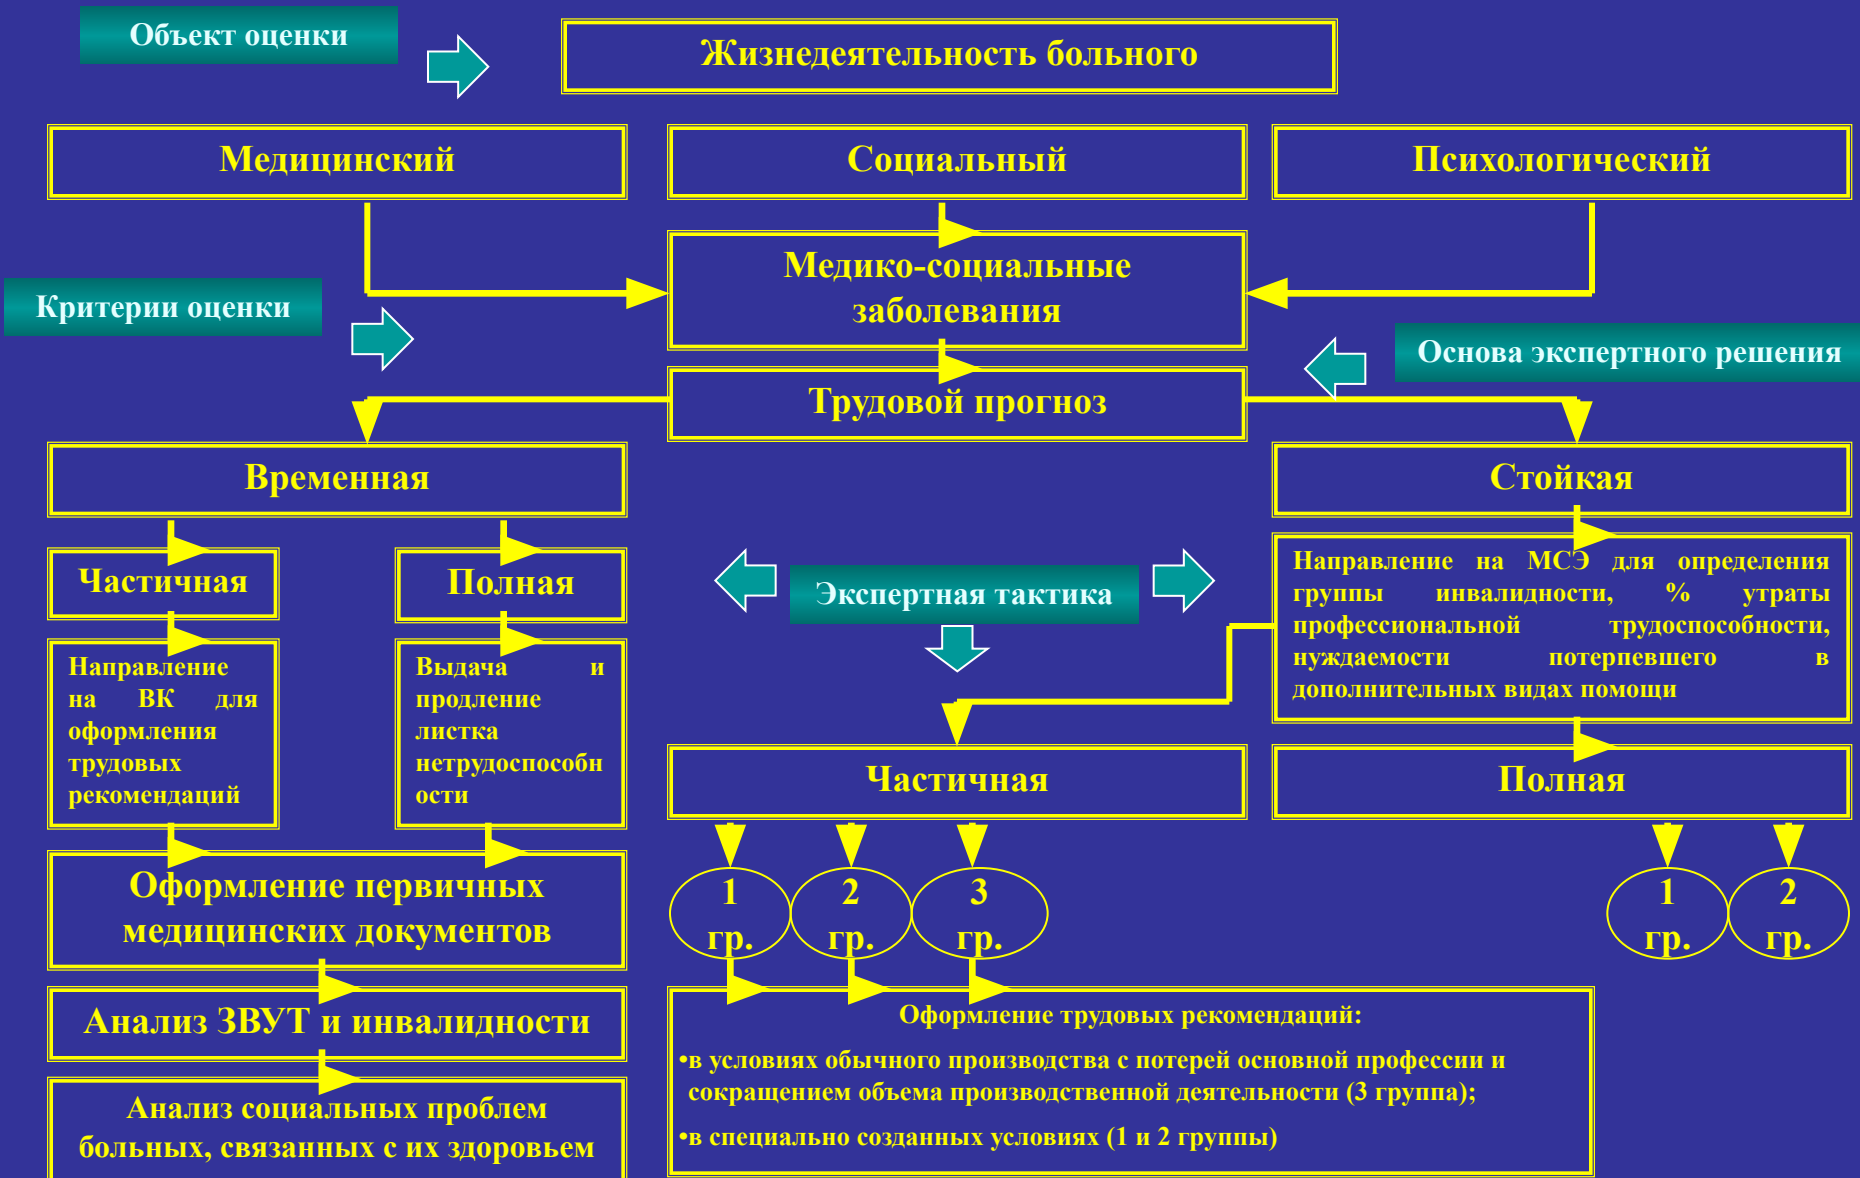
Объект оценки

Жизнедеятельность больного

Медицинский

Социальный

Психологический

Критерии оценки

Медико-социальные заболевания

Основа экспертного решения

Трудовой прогноз

Временная

Стойкая

Частичная

Полная

Экспертная тактика

Направление на МСЭ для определения группы инвалидности, % утраты профессиональной трудоспособности, нуждаемости потерпевшего в дополнительных видах помощи

Направление на ВК для оформления трудовых рекомендаций

Выдача и продление листка нетрудоспособности

Частичная

Полная

Оформление первичных медицинских документов

1 гр.

2 гр.

3 гр.

1 гр.

2 гр.

Анализ ЗВУТ и инвалидности

Оформление трудовых рекомендаций:

•в условиях обычного производства с потерей основной профессии и сокращением объема производственной деятельности (3 группа);

•в специально созданных условиях (1 и 2 группы)

Анализ социальных проблем больных, связанных с их здоровьем